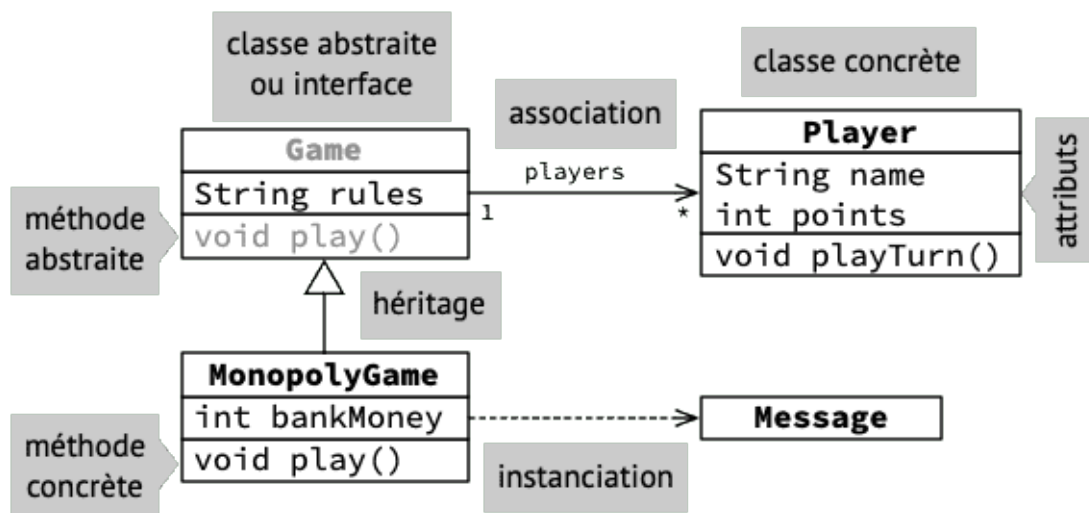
classe abstraite ou interface

association

classe concrète

Game

String rules

void play()

players

1

*

Player

String name

int points

void playTurn()

attributs

méthode abstraite

héritage

MonopolyGame

int bankMoney

void play()

Message

méthode concrète

instanciation